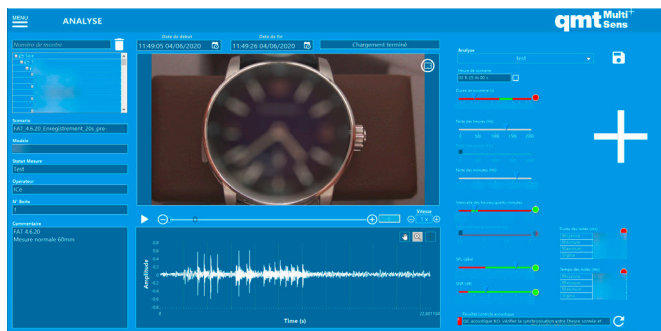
MENU ANALYSE

qmt Multi+ Sens

Numéro de recette

Date de début
11:49:05 04/06/2020

Date de fin
11:49:26 04/06/2020

Chargement terminé

Scenario
FAT 4.6.20_Enregistrement_20s_pre

Modèle

Statut Mesure
Test

Opérateur
FCe

N° Boite
1

Commentaire
FAT 4.6.20
Mesure normale 60mm

Vitesse
1 x

Amplitude

Time (s)

Analyse
Test

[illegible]